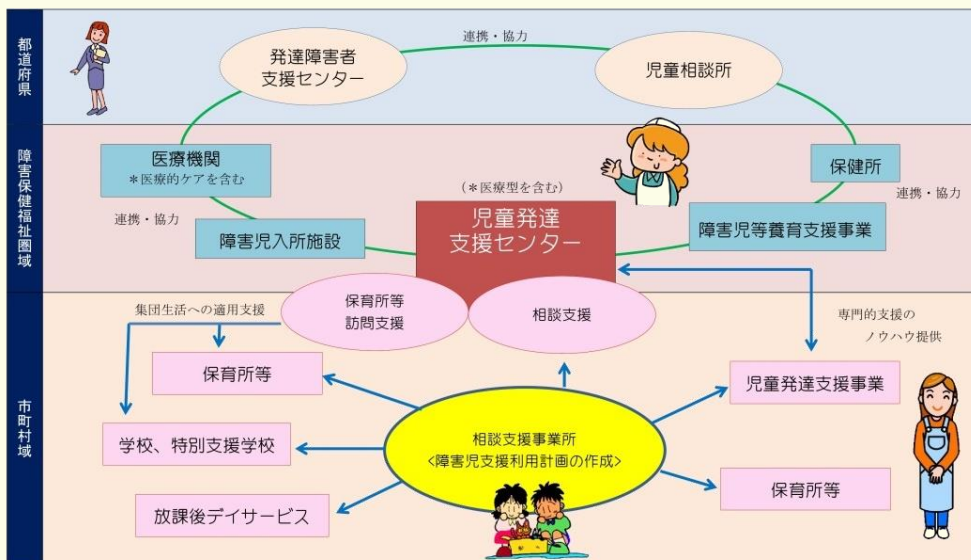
都道府県

連携・協力

発達障害者支援センター

児童相談所

障害保健福祉圏域

医療機関
＊医療的ケアを含む

保健所

（＊医療型を含む）

連携・協力

連携・協力

障害児入所施設

児童発達支援センター

障害児等養育支援事業

市町村域

集団生活への適用支援

保育所等訪問支援

相談支援

専門的支援のノウハウ提供

保育所等

児童発達支援事業

学校、特別支援学校

相談支援事業所
＜障害児支援利用計画の作成＞

放課後デイサービス

保育所等